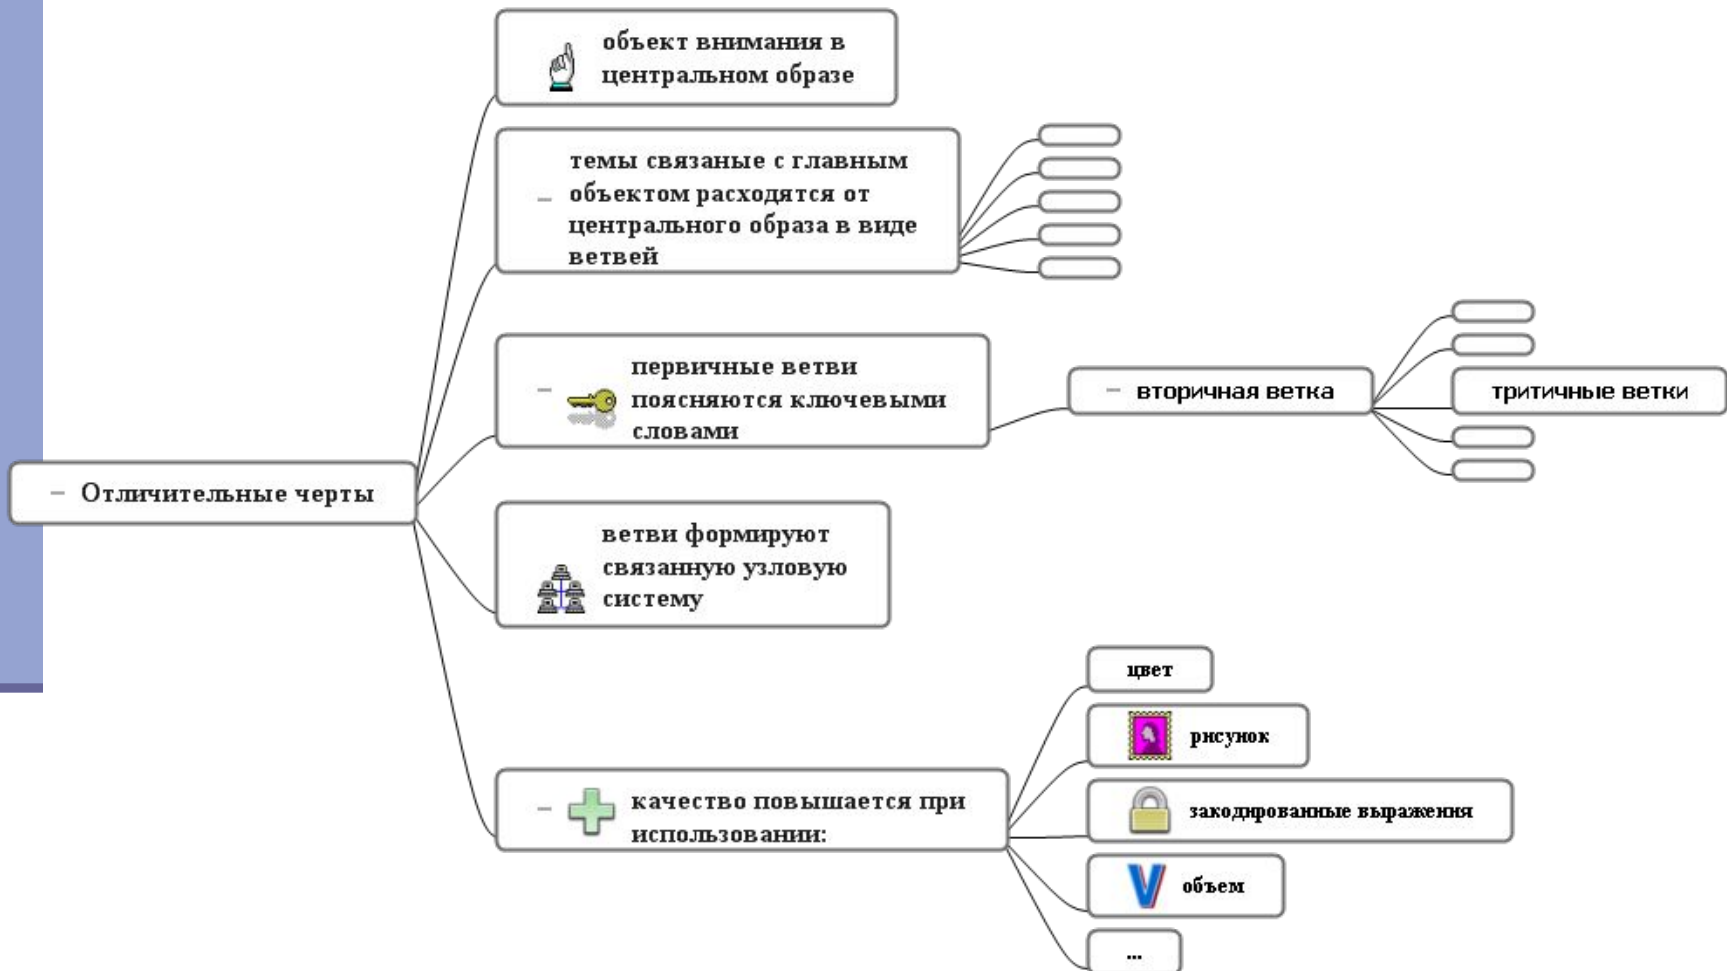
Отличительные черты

объект внимания в центральном образе

темы связаные с главным объектом расходятся от центрального образа в виде ветвей

первичные ветви поясняются ключевыми словами

вторичная ветка

тритичные ветки

ветви формируют связанную узловую систему

качество повышается при использовании:

цвет

рисунок

закодированные выражения

объем

...